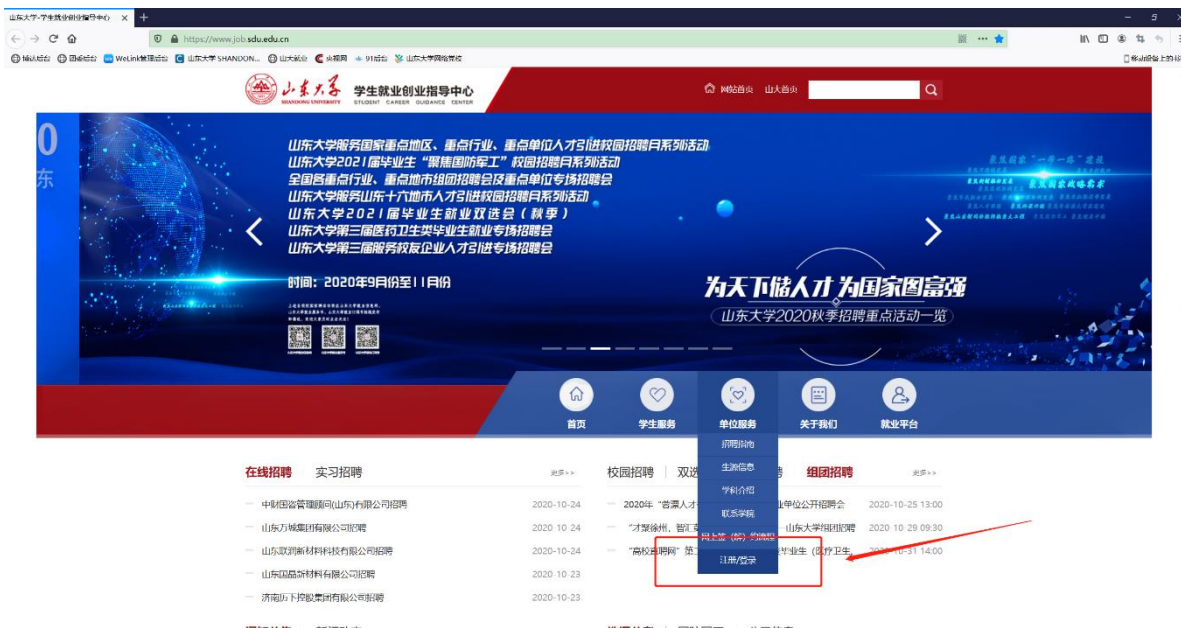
山东大学-学生就业创业指导中心 ×
https://www.job.sdu.edu.cn
辅认后台 图盾后台 WeLink管理后台 山东大学 SHANDON... 山大就业 央视网 91后台 山东大学网络管理
移动设备上的书

山东大学 SHANDONG UNIVERSITY 学生就业创业指导中心 STUDENT CAREER GUIDANCE CENTER
网站首页 山大首页

山东大学服务国家重点地区、重点行业、重点单位人才引进校园招聘月系列活动
山东大学2021届毕业生"聚焦国防军工"校园招聘月系列活动
全国各重点行业、重点地市组团招聘会及重点单位专场招聘会
山东大学服务山东十六地市人才引进校园招聘月系列活动
山东大学2021届毕业生就业双选会（秋季）
山东大学第三届医药卫生类毕业生就业专场招聘会
山东大学第三届服务校友企业人才引进专场招聘会
时间：2020年9月份至11月份

为天下储人才 为国家图富强
山东大学2020秋季招聘重点活动一览

首页 学生服务 单位服务 关于我们 就业平台
招聘指南
生源信息
学科介绍
联系学院
网上签（解）约流程
注册/登录

在线招聘 实习招聘 更多>>
中财国咨管理顾问(山东)有限公司招聘 2020-10-24
山东万城集团有限公司招聘 2020-10-24
山东联测新材料科技有限公司招聘 2020-10-24
山东国晶新材料有限公司招聘 2020-10-23
济南历下控股集团有限公司招聘 2020-10-23

校园招聘 双选 组团招聘 更多>>
2020年"菏泽人才 业单位公开招聘会 2020-10-25 13:00
"才聚徐州，智汇 山东大学组团招聘 2020-10-29 09:30
"高校招聘网"第 毕业生（医疗卫生 2020-10-31 14:00